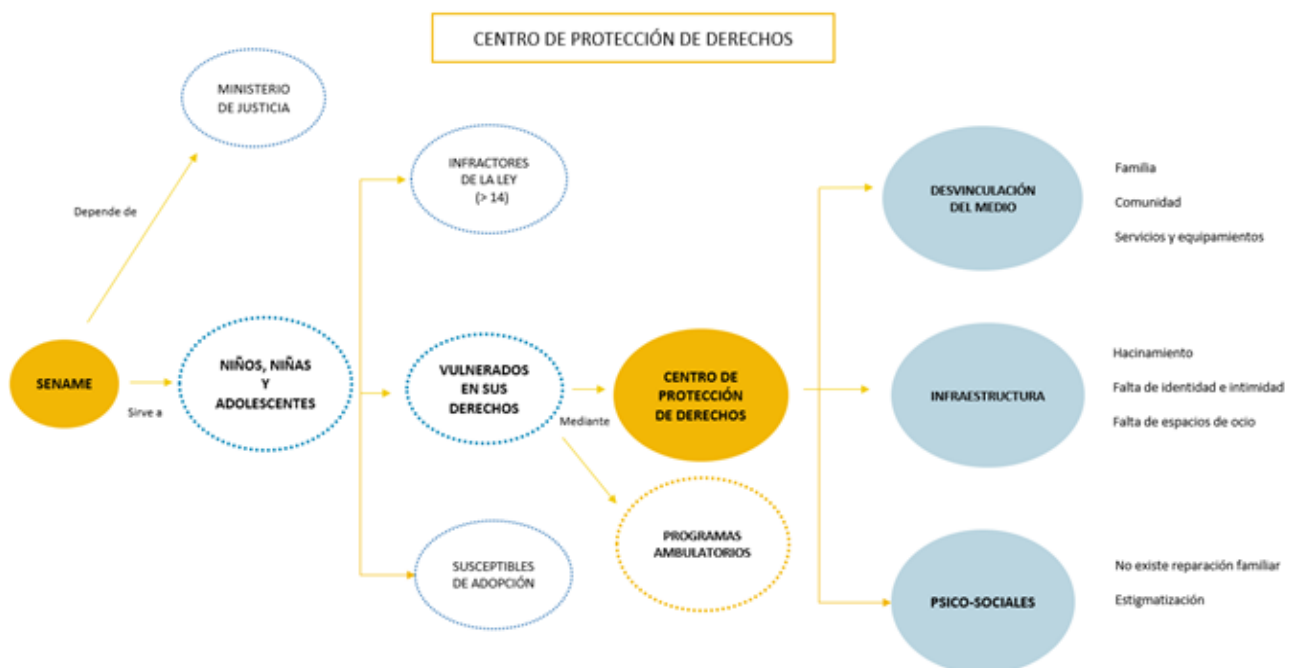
CENTRO DE PROTECCIÓN DE DERECHOS

MINISTERIO DE JUSTICIA

Depende de

SENAME

Sirve a

NIÑOS, NIÑAS Y ADOLESCENTES

INFRACTORES DE LA LEY (> 14)

VULNERADOS EN SUS DERECHOS

SUSCEPTIBLES DE ADOPCIÓN

Mediante

CENTRO DE PROTECCIÓN DE DERECHOS

PROGRAMAS AMBULATORIOS

DESVINCULACIÓN DEL MEDIO

Familia

Comunidad

Servicios y equipamientos

INFRAESTRUCTURA

Hacinamiento

Falta de identidad e intimidad

Falta de espacios de ocio

PSICO-SOCIALES

No existe reparación familiar

Estigmatización